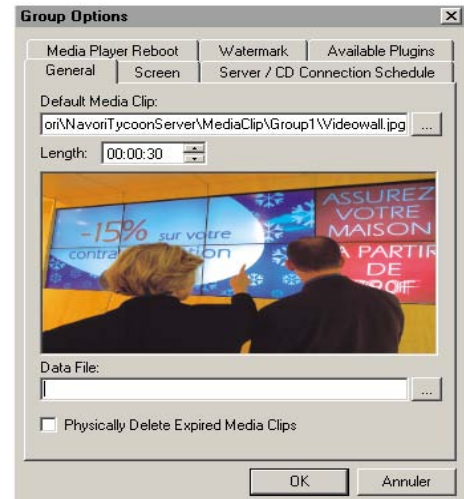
Group Options

Media Player Reboot | Watermark | Available Plugins

General | Screen | Server / CD Connection Schedule

Default Media Clip:

ori\NavoriTycoonServer\MediaClip\Group1\Videowall.jpg ...

Length: 00:00:30

-15% sur votre contra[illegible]tion

ASSUREZ VOTRE MAISON A PARTIR DE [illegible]

Data File:

...

Physically Delete Expired Media Clips

OK Annuler